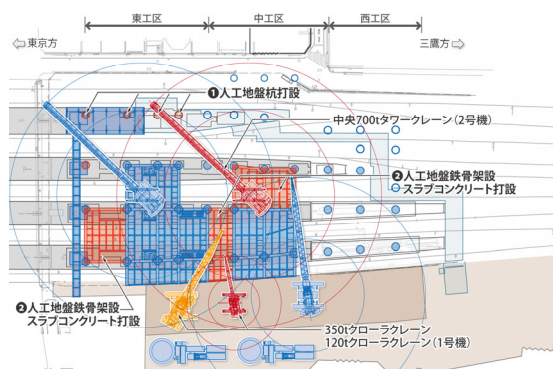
東工区

中工区

西工区

東京方

三鷹方

❶人工地盤杭打設

中央700tタワークレーン（2号機）

❷人工地盤鉄骨架設
スラブコンクリート打設

❷人工地盤鉄骨架設
スラブコンクリート打設

350tクローラクレーン
120tクローラクレーン（1号機）